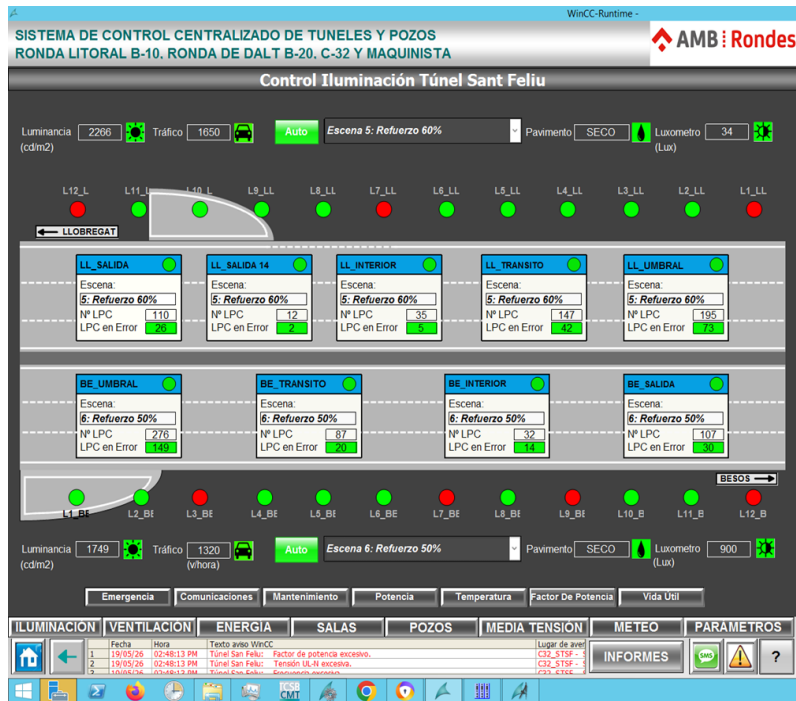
WinCC-Runtime -

SISTEMA DE CONTROL CENTRALIZADO DE TUNELES Y POZOS
RONDA LITORAL B-10, RONDA DE DALT B-20, C-32 Y MAQUINISTA

AMB Rondes

Control Iluminación Túnel Sant Feliu

Luminancia (cd/m2) 2266 Tráfico 1650 Auto Escena 5: Refuerzo 60% Pavimento SECO Luxometro (Lux) 34

L12_L L11_LL L10_L L9_LL L8_LL L7_LL L6_LL L5_LL L4_LL L3_LL L2_LL L1_LL

LLOBREGAT

| LL_SALIDA | LL_SALIDA 14 | LL_INTERIOR | LL_TRANSITO | LL_UMBRAL |
|---|---|---|---|---|
| Escena: | Escena: | Escena: | Escena: | Escena: |
| 5: Refuerzo 60% | 5: Refuerzo 60% | 5: Refuerzo 60% | 5: Refuerzo 60% | 5: Refuerzo 60% |
| Nº LPC 110 | Nº LPC 12 | Nº LPC 35 | Nº LPC 147 | Nº LPC 195 |
| LPC en Error 26 | LPC en Error 2 | LPC en Error 5 | LPC en Error 42 | LPC en Error 73 |

| BE_UMBRAL | BE_TRANSITO | BE_INTERIOR | BE_SALIDA |
|---|---|---|---|
| Escena: | Escena: | Escena: | Escena: |
| 6: Refuerzo 50% | 6: Refuerzo 50% | 6: Refuerzo 50% | 6: Refuerzo 50% |
| Nº LPC 276 | Nº LPC 87 | Nº LPC 32 | Nº LPC 107 |
| LPC en Error 149 | LPC en Error 20 | LPC en Error 14 | LPC en Error 30 |

BESOS

L1_BE L2_BE L3_BE L4_BE L5_BE L6_BE L7_BE L8_BE L9_BE L10_B L11_B L12_B

Luminancia (cd/m2) 1749 Tráfico 1320 (v/hora) Auto Escena 6: Refuerzo 50% Pavimento SECO Luxometro (Lux) 900

Emergencia Comunicaciones Mantenimiento Potencia Temperatura Factor De Potencia Vida Útil

ILUMINACION VENTILACION ENERGIA SALAS POZOS MEDIA TENSIÓN METEO PARAMETROS

| | Fecha | Hora | Texto aviso WinCC | Lugar de aver |
|---|---|---|---|---|
| 1 | 19/05/26 | 02:48:13 PM | Túnel San Feliu: Factor de potencia excesivo. | C32_STSF - |
| 2 | 19/05/26 | 02:48:13 PM | Túnel San Feliu: Tensión UL-N excesiva. | C32_STSF - |
| 3 | 19/05/26 | 02:48:17 PM | Túnel San Feliu: Frecuencia excesiva | C32_STSF |

INFORMES SMS ?